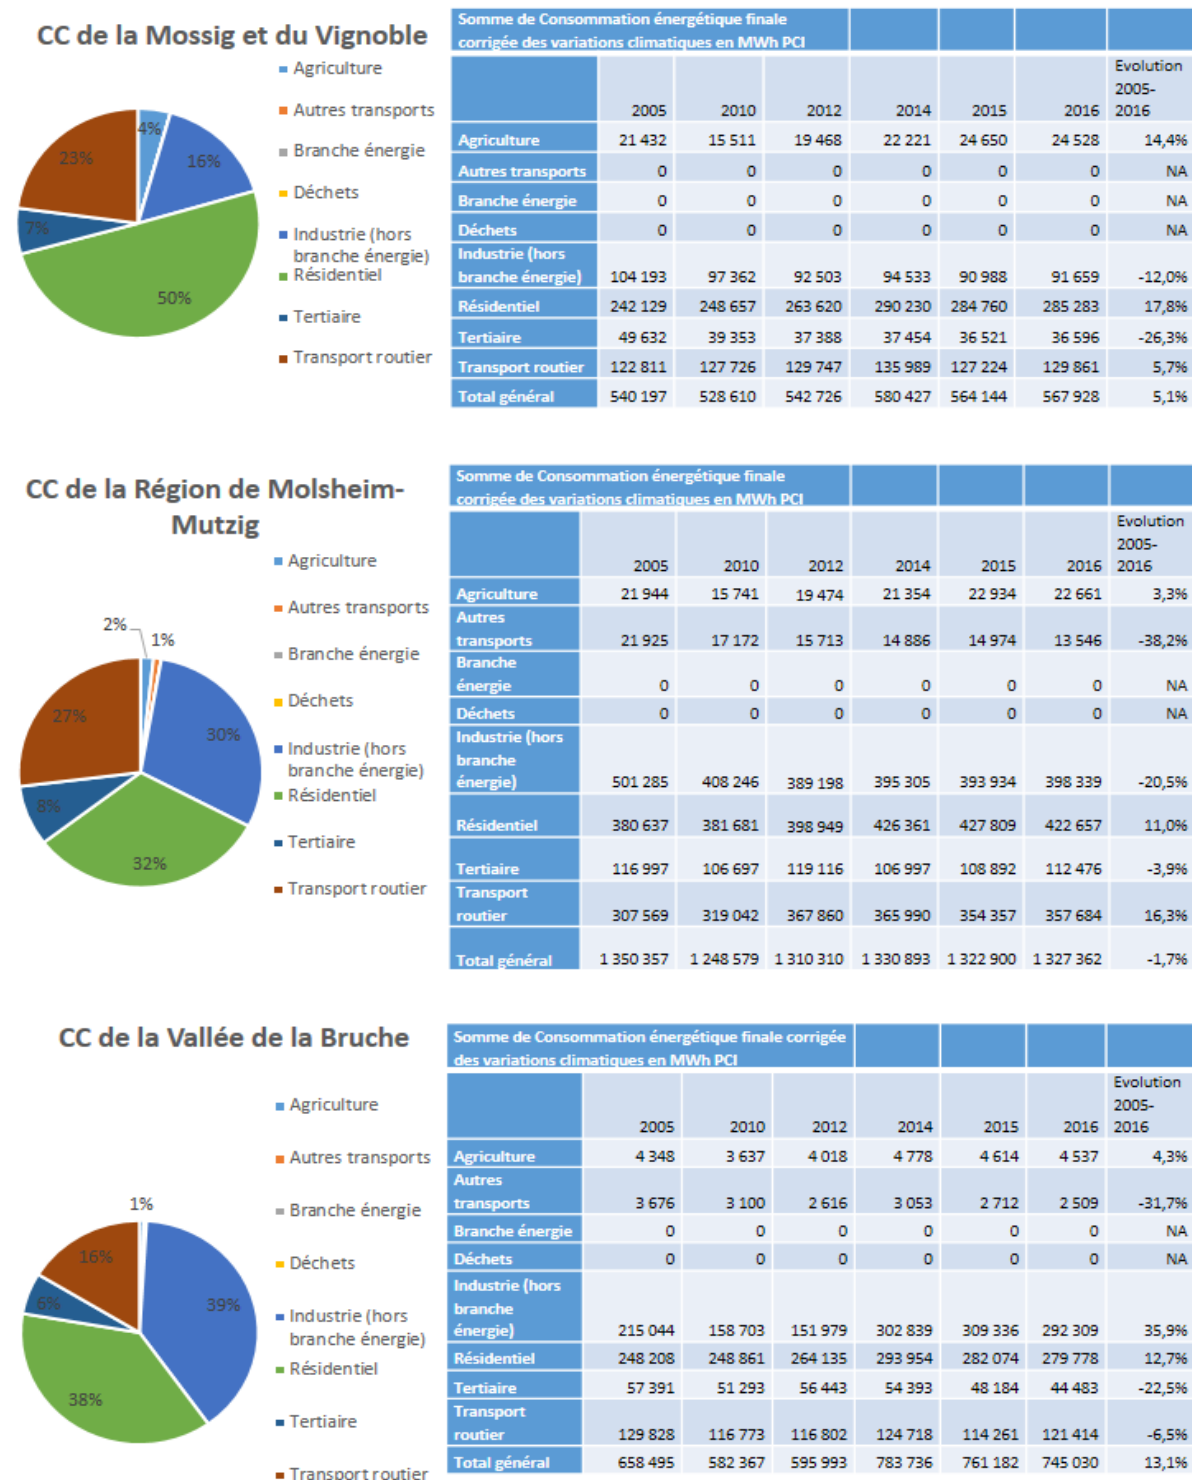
CC de la Mossig et du Vignoble

Agriculture
Autres transports
Branche énergie
Déchets
Industrie (hors branche énergie)
Résidentiel
Tertiaire
Transport routier

4%
16%
50%
7%
23%

| Somme de Consommation énergétique finale corrigée des variations climatiques en MWh PCI | 2005 | 2010 | 2012 | 2014 | 2015 | 2016 | Evolution 2005-2016 |
|---|---|---|---|---|---|---|---|
| Agriculture | 21 432 | 15 511 | 19 468 | 22 221 | 24 650 | 24 528 | 14,4% |
| Autres transports | 0 | 0 | 0 | 0 | 0 | 0 | NA |
| Branche énergie | 0 | 0 | 0 | 0 | 0 | 0 | NA |
| Déchets | 0 | 0 | 0 | 0 | 0 | 0 | NA |
| Industrie (hors branche énergie) | 104 193 | 97 362 | 92 503 | 94 533 | 90 988 | 91 659 | -12,0% |
| Résidentiel | 242 129 | 248 657 | 263 620 | 290 230 | 284 760 | 285 283 | 17,8% |
| Tertiaire | 49 632 | 39 353 | 37 388 | 37 454 | 36 521 | 36 596 | -26,3% |
| Transport routier | 122 811 | 127 726 | 129 747 | 135 989 | 127 224 | 129 861 | 5,7% |
| Total général | 540 197 | 528 610 | 542 726 | 580 427 | 564 144 | 567 928 | 5,1% |

CC de la Région de Molsheim-Mutzig

Agriculture
Autres transports
Branche énergie
Déchets
Industrie (hors branche énergie)
Résidentiel
Tertiaire
Transport routier

2%
1%
30%
32%
8%
27%

| Somme de Consommation énergétique finale corrigée des variations climatiques en MWh PCI | 2005 | 2010 | 2012 | 2014 | 2015 | 2016 | Evolution 2005-2016 |
|---|---|---|---|---|---|---|---|
| Agriculture | 21 944 | 15 741 | 19 474 | 21 354 | 22 934 | 22 661 | 3,3% |
| Autres transports | 21 925 | 17 172 | 15 713 | 14 886 | 14 974 | 13 546 | -38,2% |
| Branche énergie | 0 | 0 | 0 | 0 | 0 | 0 | NA |
| Déchets | 0 | 0 | 0 | 0 | 0 | 0 | NA |
| Industrie (hors branche énergie) | 501 285 | 408 246 | 389 198 | 395 305 | 393 934 | 398 339 | -20,5% |
| Résidentiel | 380 637 | 381 681 | 398 949 | 426 361 | 427 809 | 422 657 | 11,0% |
| Tertiaire | 116 997 | 106 697 | 119 116 | 106 997 | 108 892 | 112 476 | -3,9% |
| Transport routier | 307 569 | 319 042 | 367 860 | 365 990 | 354 357 | 357 684 | 16,3% |
| Total général | 1 350 357 | 1 248 579 | 1 310 310 | 1 330 893 | 1 322 900 | 1 327 362 | -1,7% |

CC de la Vallée de la Bruche

Agriculture
Autres transports
Branche énergie
Déchets
Industrie (hors branche énergie)
Résidentiel
Tertiaire
Transport routier

1%
39%
38%
6%
16%

| Somme de Consommation énergétique finale corrigée des variations climatiques en MWh PCI | 2005 | 2010 | 2012 | 2014 | 2015 | 2016 | Evolution 2005-2016 |
|---|---|---|---|---|---|---|---|
| Agriculture | 4 348 | 3 637 | 4 018 | 4 778 | 4 614 | 4 537 | 4,3% |
| Autres transports | 3 676 | 3 100 | 2 616 | 3 053 | 2 712 | 2 509 | -31,7% |
| Branche énergie | 0 | 0 | 0 | 0 | 0 | 0 | NA |
| Déchets | 0 | 0 | 0 | 0 | 0 | 0 | NA |
| Industrie (hors branche énergie) | 215 044 | 158 703 | 151 979 | 302 839 | 309 336 | 292 309 | 35,9% |
| Résidentiel | 248 208 | 248 861 | 264 135 | 293 954 | 282 074 | 279 778 | 12,7% |
| Tertiaire | 57 391 | 51 293 | 56 443 | 54 393 | 48 184 | 44 483 | -22,5% |
| Transport routier | 129 828 | 116 773 | 116 802 | 124 718 | 114 261 | 121 414 | -6,5% |
| Total général | 658 495 | 582 367 | 595 993 | 783 736 | 761 182 | 745 030 | 13,1% |